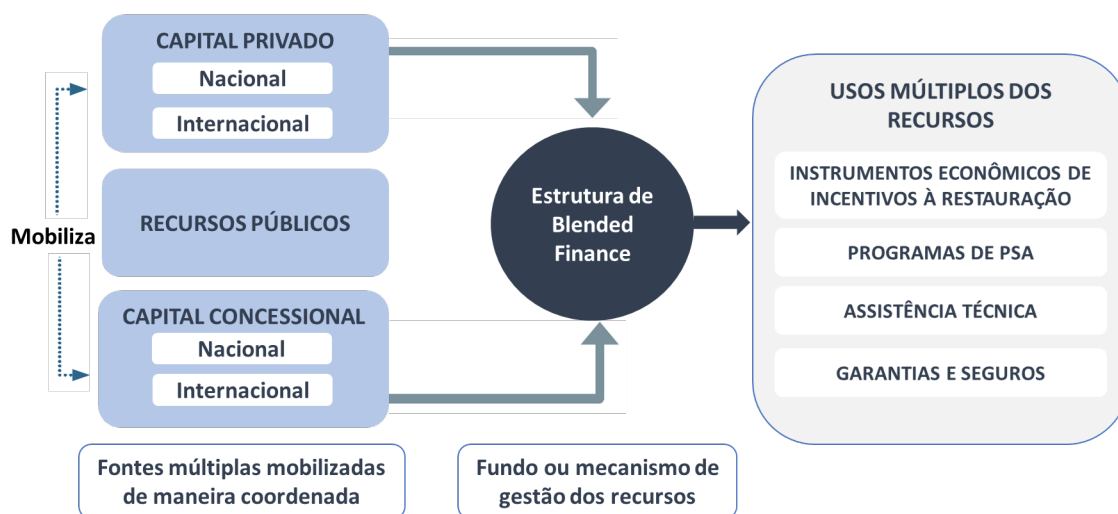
CAPITAL PRIVADO
Nacional
Internacional

Mobiliza

RECURSOS PÚBLICOS

CAPITAL CONCESSIONAL
Nacional
Internacional

Estrutura de Blended Finance

USOS MÚLTIPLOS DOS RECURSOS
INSTRUMENTOS ECONÔMICOS DE INCENTIVOS À RESTAURAÇÃO
PROGRAMAS DE PSA
ASSISTÊNCIA TÉCNICA
GARANTIAS E SEGUROS

Fontes múltiplas mobilizadas de maneira coordenada

Fundo ou mecanismo de gestão dos recursos